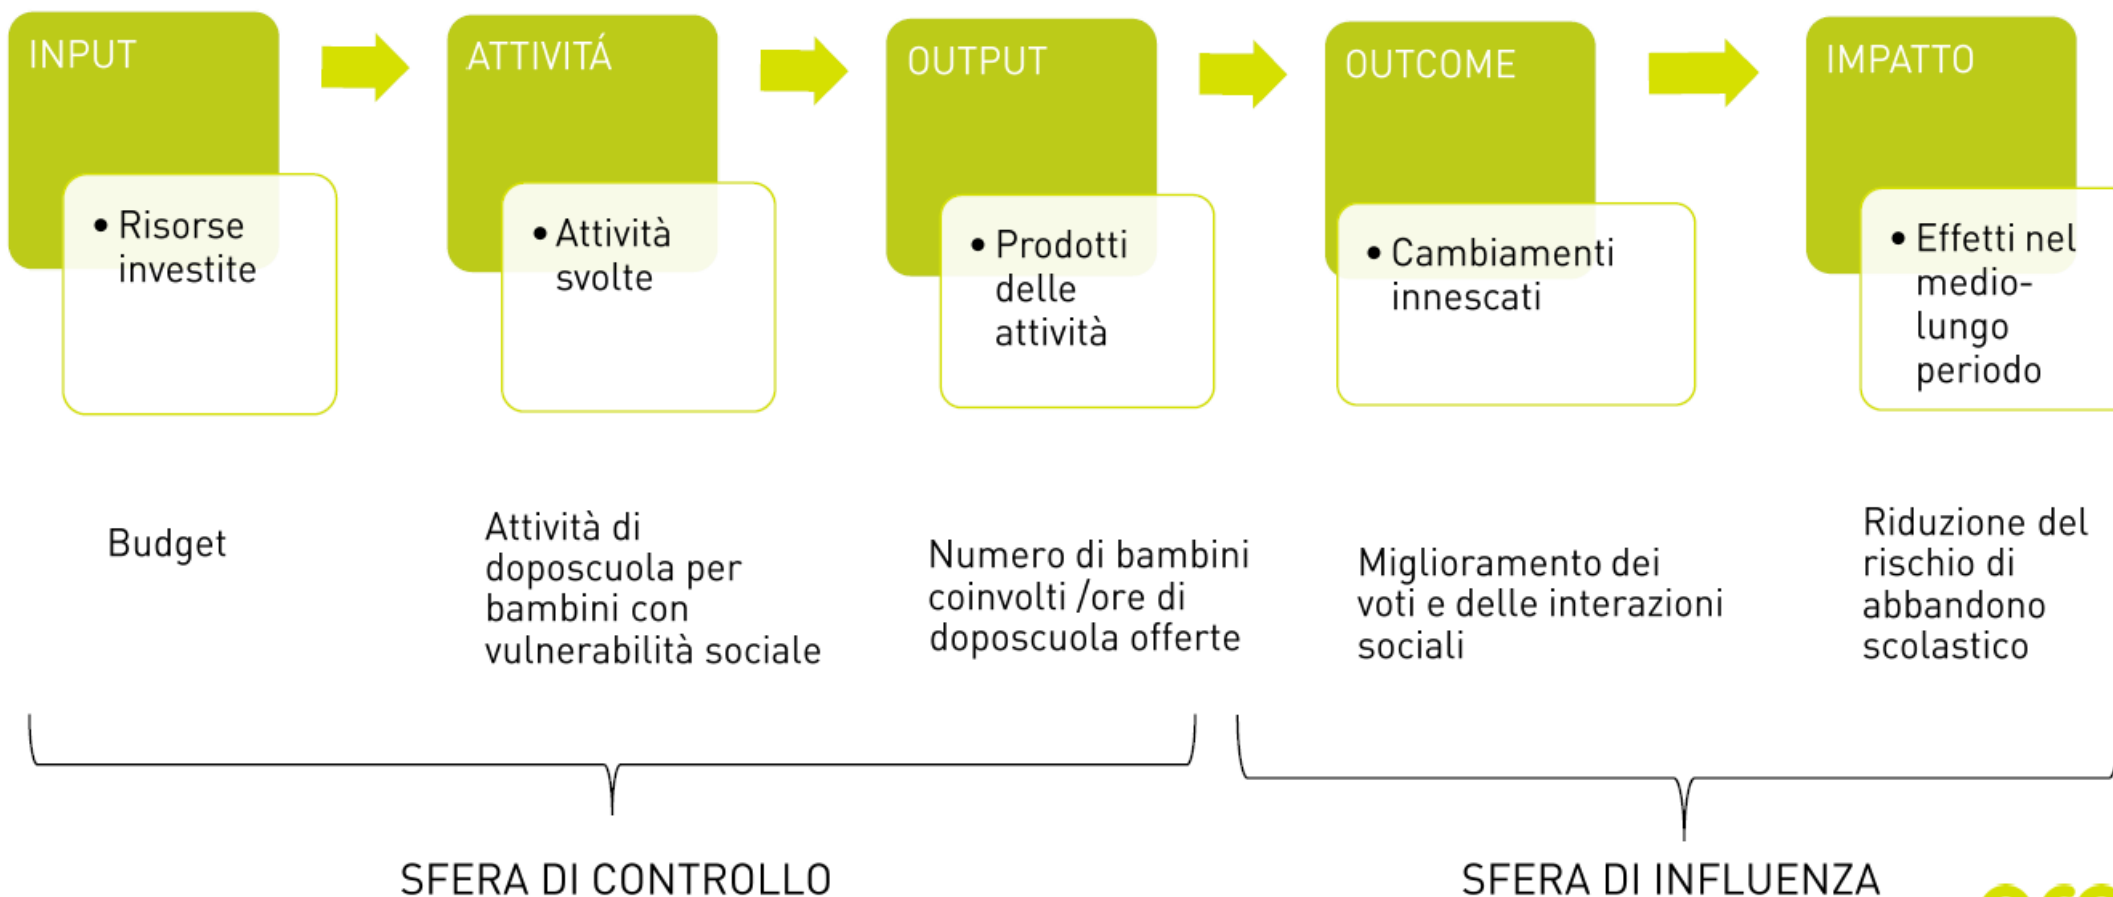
INPUT

• Risorse investite

ATTIVITÁ

• Attività svolte

OUTPUT

• Prodotti delle attività

OUTCOME

• Cambiamenti innescati

IMPATTO

• Effetti nel medio-lungo periodo

Budget

Attività di doposcuola per bambini con vulnerabilità sociale

Numero di bambini coinvolti /ore di doposcuola offerte

Miglioramento dei voti e delle interazioni sociali

Riduzione del rischio di abbandono scolastico

SFERA DI CONTROLLO

SFERA DI INFLUENZA